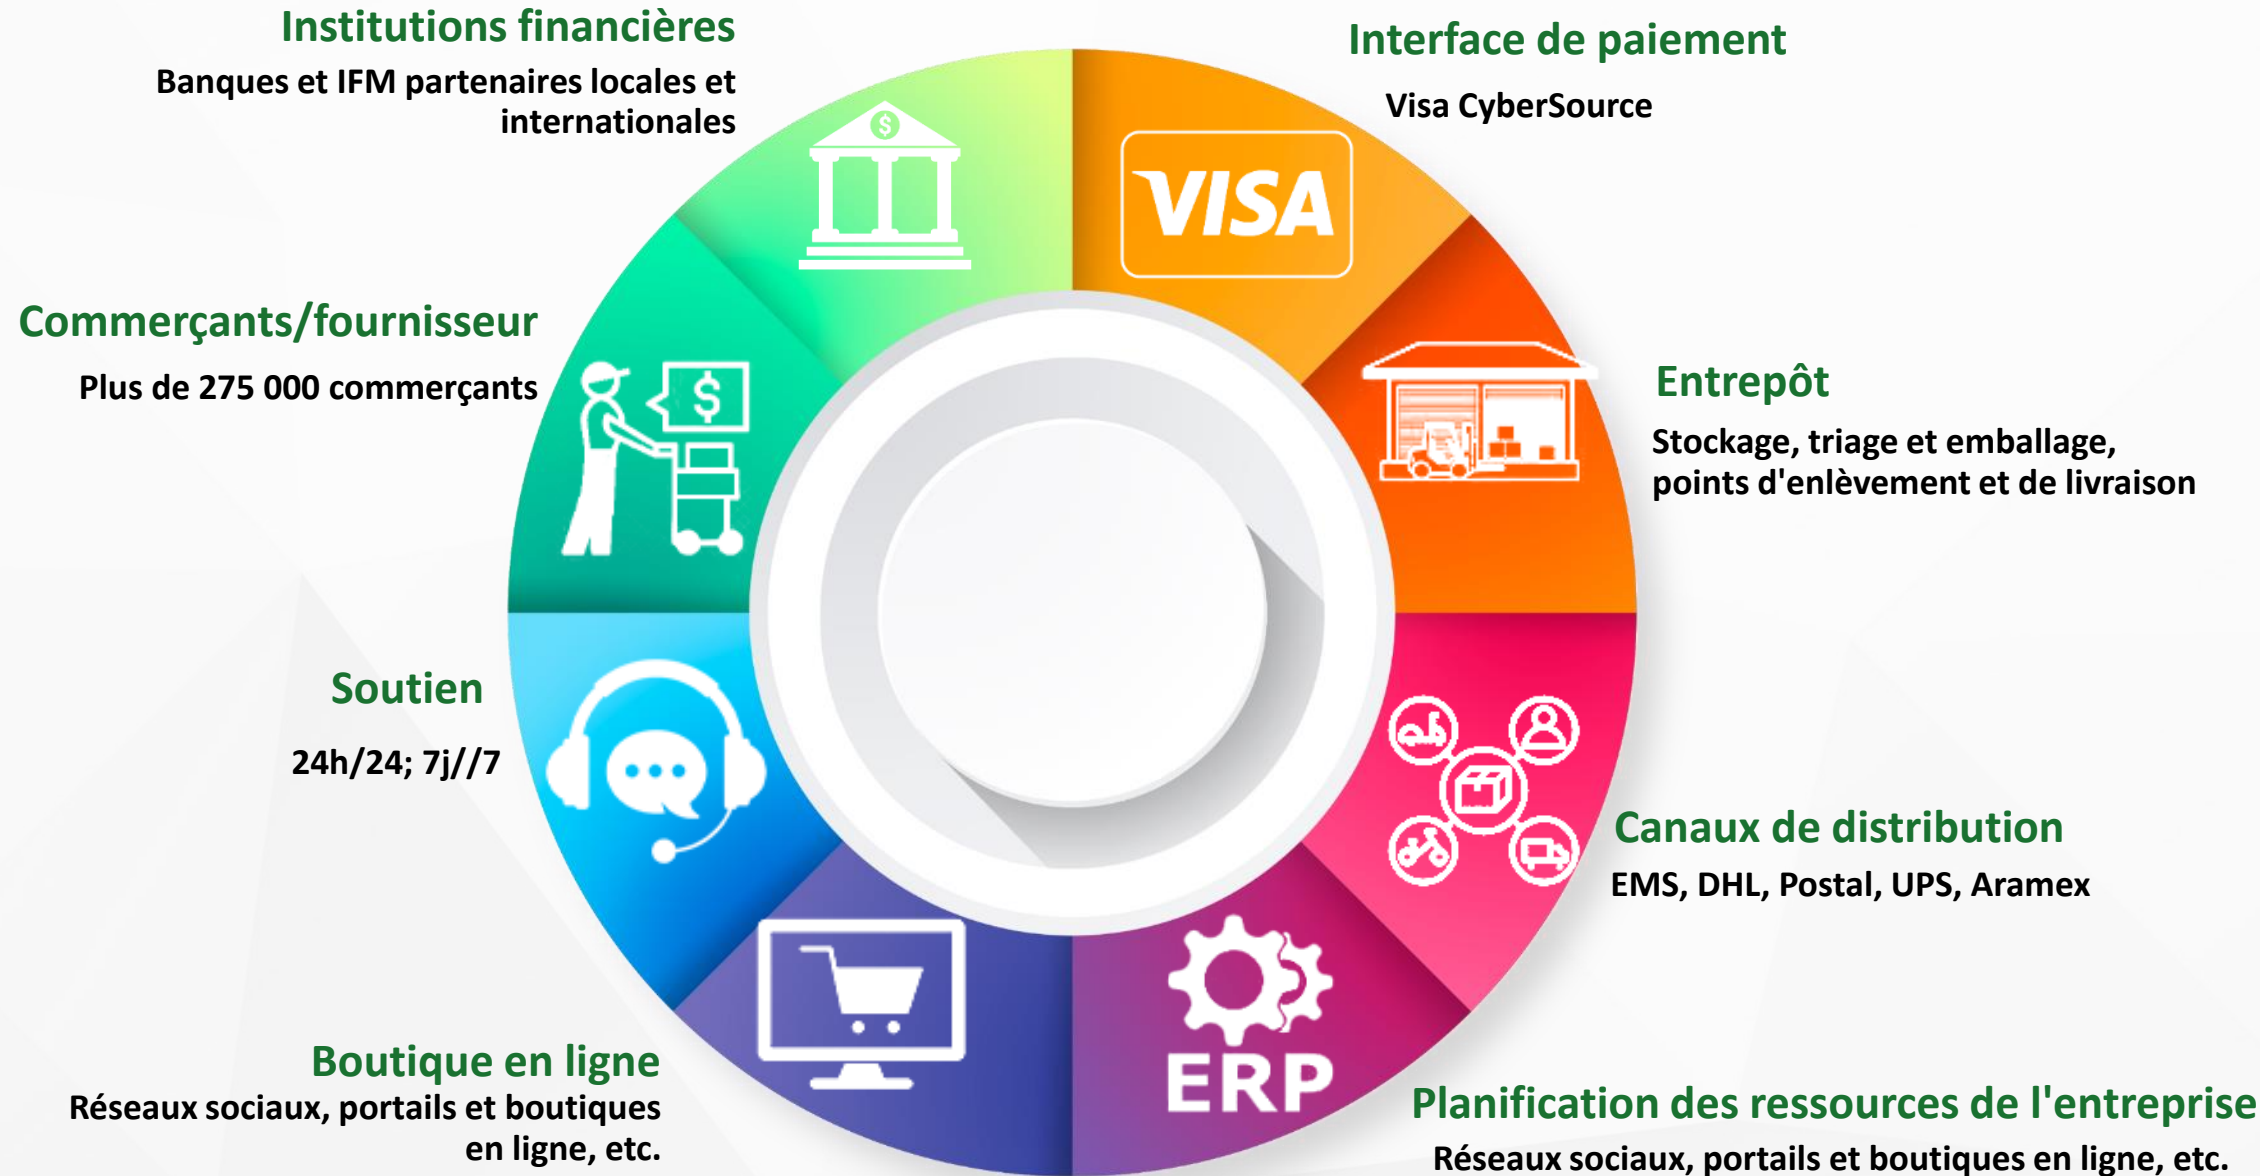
Institutions financières

Banques et IFM partenaires locales et internationales

Interface de paiement

Visa CyberSource

VISA

Commerçants/fournisseur

Plus de 275 000 commerçants

$

Entrepôt

Stockage, triage et emballage, points d'enlèvement et de livraison

Soutien

24h/24; 7j//7

Canaux de distribution

EMS, DHL, Postal, UPS, Aramex

Boutique en ligne

Réseaux sociaux, portails et boutiques en ligne, etc.

ERP

Planification des ressources de l'entreprise

Réseaux sociaux, portails et boutiques en ligne, etc.